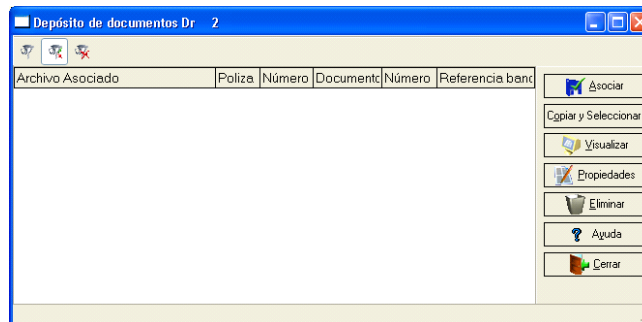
Depósito de documentos Dr 2

| Archivo Asociado | Poliza | Número | Documento | Número | Referencia banc |
|---|---|---|---|---|---|

Asociar
Copiar y Seleccionar
Visualizar
Propiedades
Eliminar
Ayuda
Cerrar